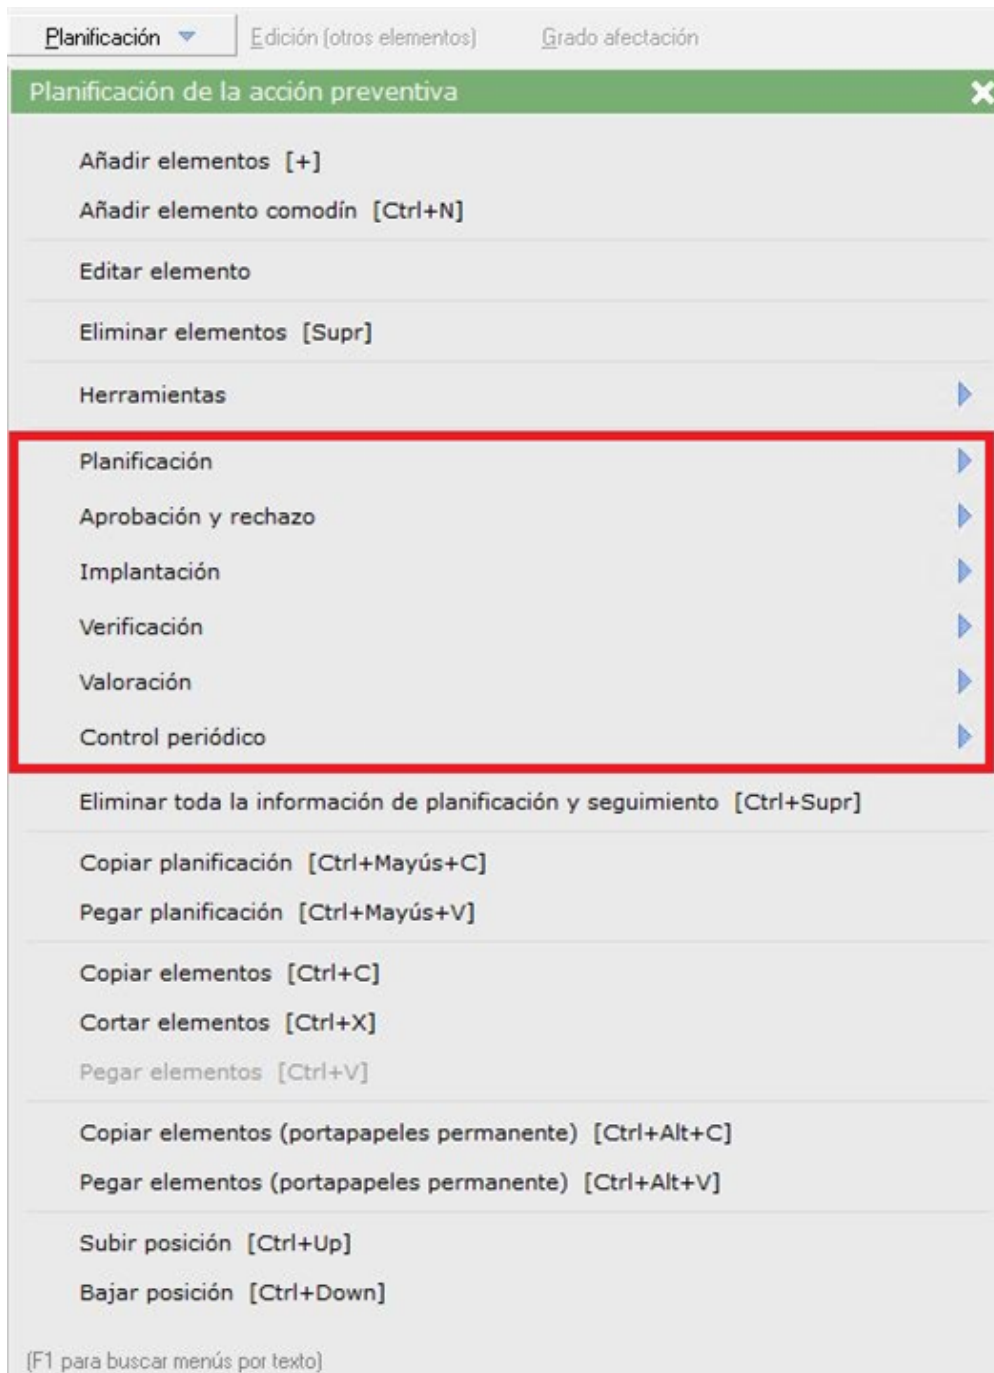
Planificación Edición (otros elementos) Grado afectación

Planificación de la acción preventiva

Añadir elementos [+]
Añadir elemento comodín [Ctrl+N]

Editar elemento

Eliminar elementos [Supr]

Herramientas

Planificación
Aprobación y rechazo
Implantación
Verificación
Valoración
Control periódico

Eliminar toda la información de planificación y seguimiento [Ctrl+Supr]

Copiar planificación [Ctrl+Mayús+C]
Pegar planificación [Ctrl+Mayús+V]

Copiar elementos [Ctrl+C]
Cortar elementos [Ctrl+X]
Pegar elementos [Ctrl+V]

Copiar elementos (portapapeles permanente) [Ctrl+Alt+C]
Pegar elementos (portapapeles permanente) [Ctrl+Alt+V]

Subir posición [Ctrl+Up]
Bajar posición [Ctrl+Down]

(F1 para buscar menús por texto)